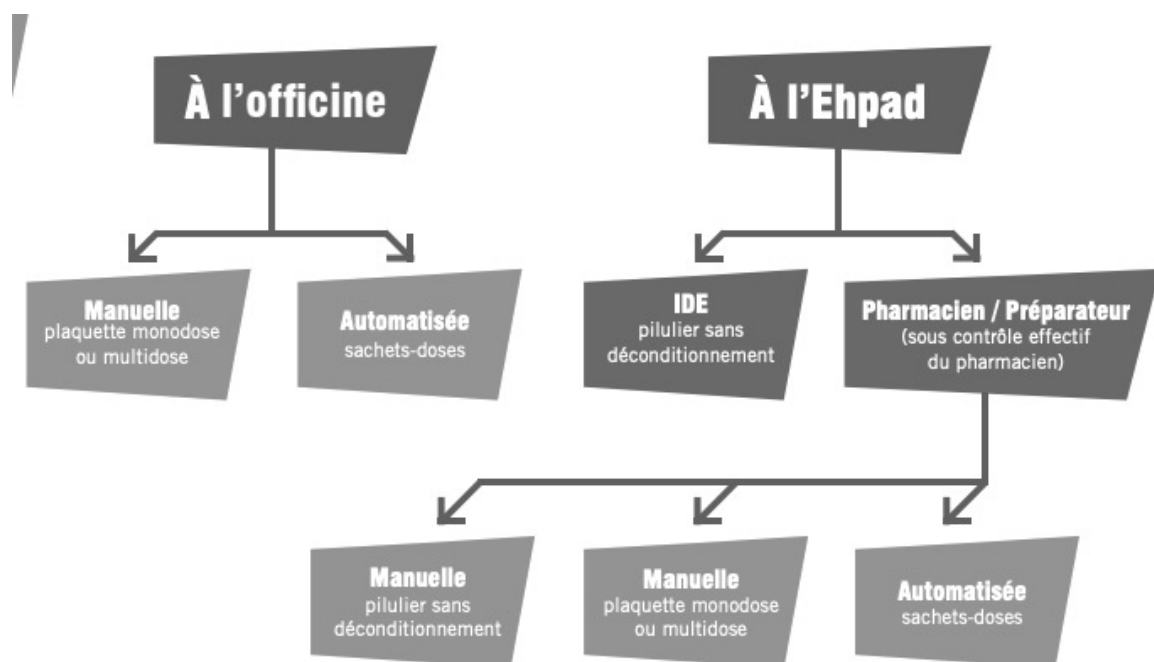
À l’officine

Manuelle
plaquette monodose ou multidose

Automatisée
sachets-doses

À l’Ehpad

IDE
pilulier sans déconditionnement

Pharmacien / Préparateur
(sous contrôle effectif du pharmacien)

Manuelle
pilulier sans déconditionnement

Manuelle
plaquette monodose ou multidose

Automatisée
sachets-doses